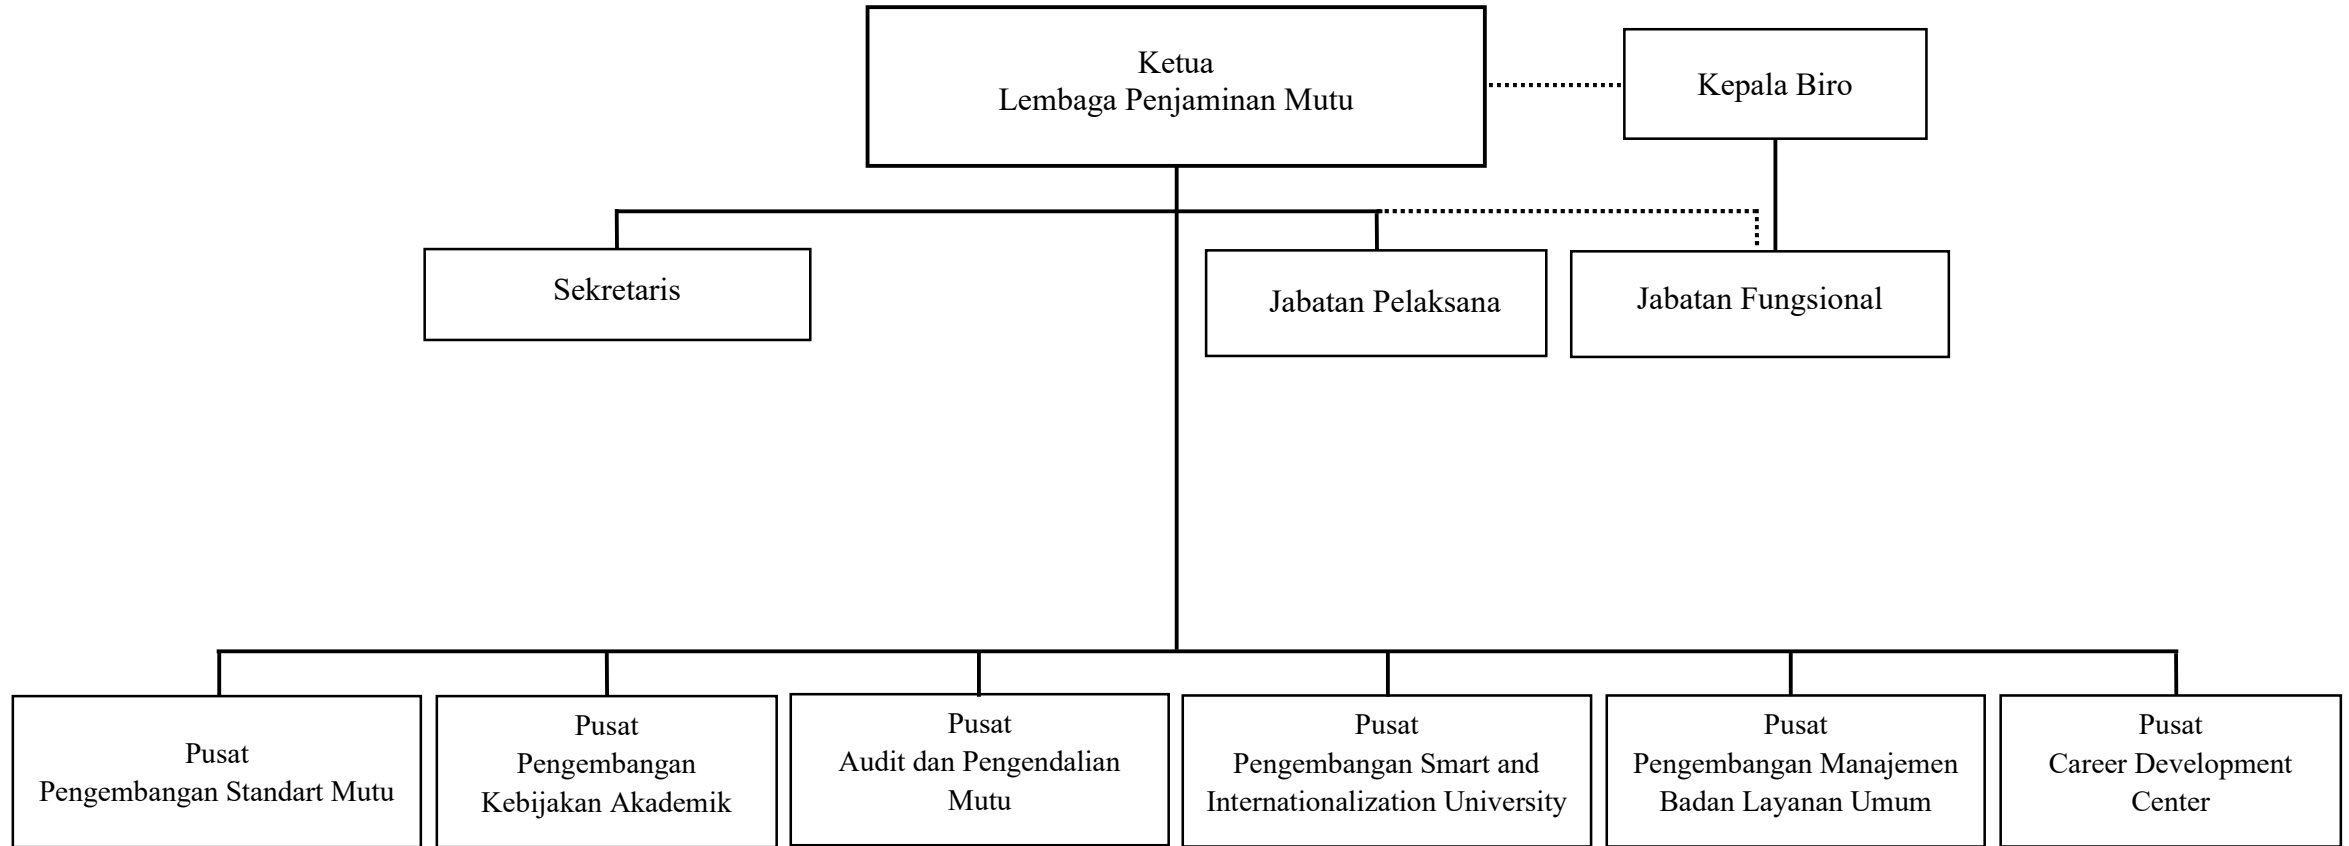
Ketua
Lembaga Penjaminan Mutu

Kepala Biro

Sekretaris

Jabatan Pelaksana

Jabatan Fungsional

Pusat
Pengembangan Standart Mutu

Pusat
Pengembangan
Kebijakan Akademik

Pusat
Audit dan Pengendalian
Mutu

Pusat
Pengembangan Smart and
Internationalization University

Pusat
Pengembangan Manajemen
Badan Layanan Umum

Pusat
Career Development
Center